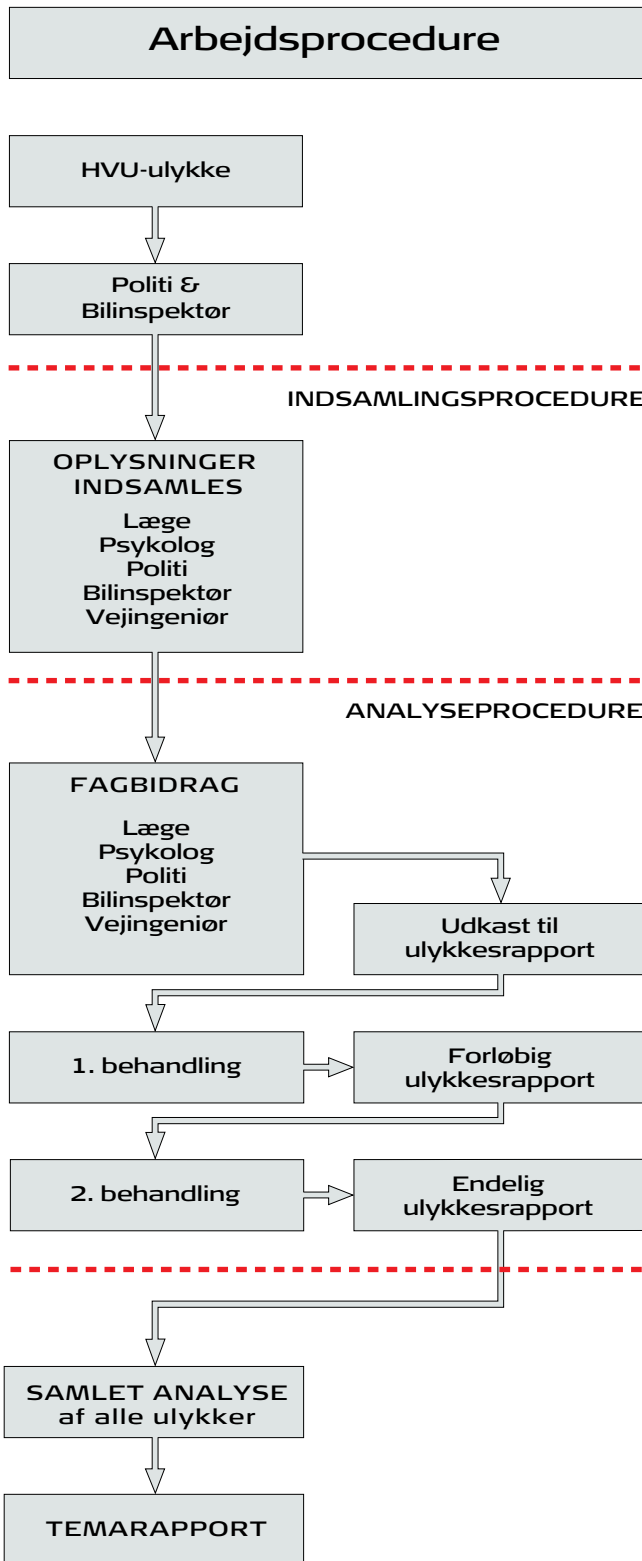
Arbejdsprocedure

HVU-ulykke

Politi & Bilinspektør

INDSAMLINGSPROCEDURE

OPLYSNINGER INDSAMLES

Læge
Psykolog
Politi
Bilinspektør
Vejingeniør

ANALYSEPROCEDURE

FAGBIDRAG

Læge
Psykolog
Politi
Bilinspektør
Vejingeniør

Udkast til ulykkesrapport

1. behandling

Forløbig ulykkesrapport

2. behandling

Endelig ulykkesrapport

SAMLET ANALYSE af alle ulykker

TEMARAPPORT